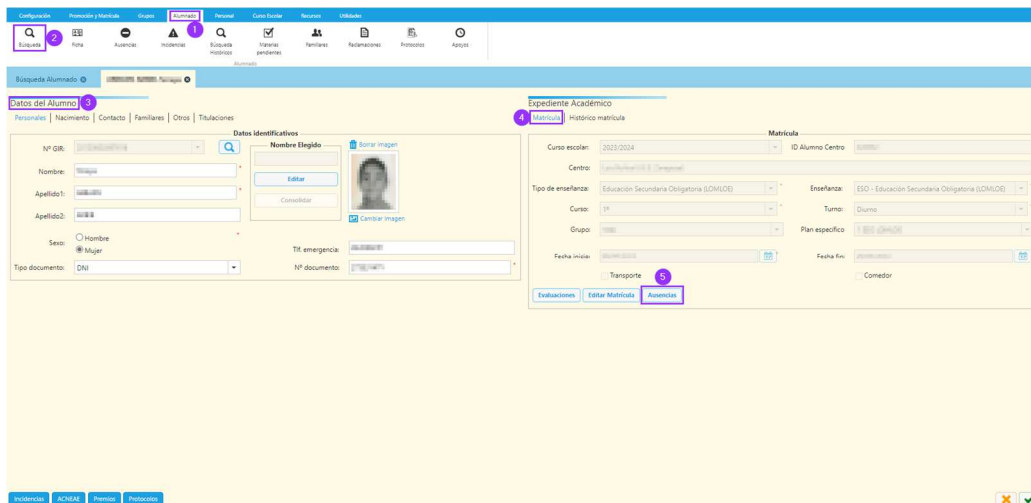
Configuración Promoción y Matrícula Grupos Alumnado 1 Personal Curso Escolar Recursos Utilidades

Búsqueda 2 Ficha Ausencias Incidencias Búsqueda Histórico Materias pendientes Familiares Reclamaciones Protocolos Apoyos

Alumnado

Búsqueda Alumnado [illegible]

Datos del Alumno 3

Personales | Nacimiento | Contacto | Familiares | Otros | Titulaciones

Datos identificativos

Nº GIR: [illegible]

Nombre: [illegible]

Apellido1: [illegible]

Apellido2: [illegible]

Sexo: Hombre Mujer

Tipo documento: DNI

Nombre Elegido

Editar

Consolidar

Borrar Imagen

Cambiar Imagen

Tlf. emergencia: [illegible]

Nº documento: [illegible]

Expediente Académico

4 Matrícula | Histórico matrícula

Matrícula

Curso escolar: 2023/2024

ID Alumno Centro: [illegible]

Centro: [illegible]

Tipo de enseñanza: Educación Secundaria Obligatoria (LOMLOE)

Enseñanza: ESO - Educación Secundaria Obligatoria (LOMLOE)

Curso: 1º

Turno: Diurno

Grupo: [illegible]

Plan específico: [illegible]

Fecha inicio: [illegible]

Fecha fin: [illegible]

Transporte

Comedor

5

Evaluaciones Editar Matrícula Ausencias

Incidencias ACNEAE Premios Protocolos